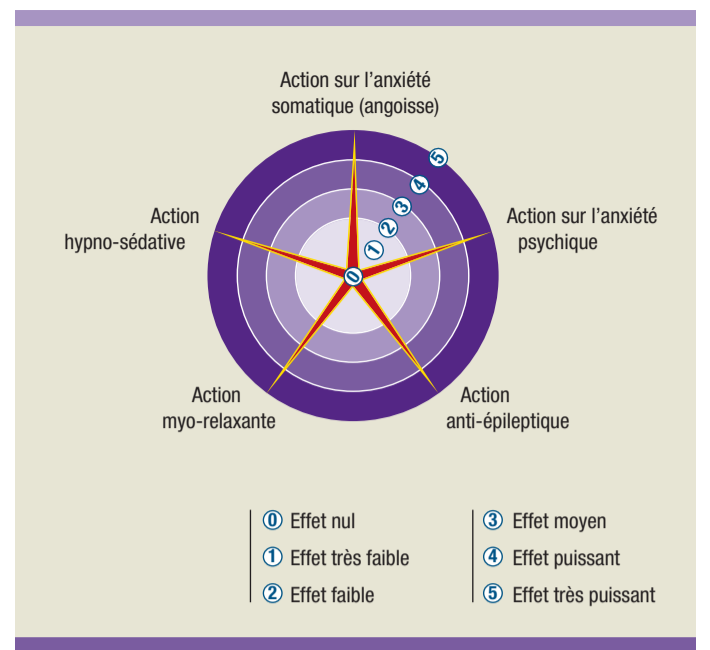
Action sur l'anxiété somatique (angoisse)

Action sur l'anxiété psychique

Action anti-épileptique

Action myo-relaxante

Action hypno-sédative

0 1 2 3 4 5

⓪ Effet nul
① Effet très faible
② Effet faible

③ Effet moyen
④ Effet puissant
⑤ Effet très puissant